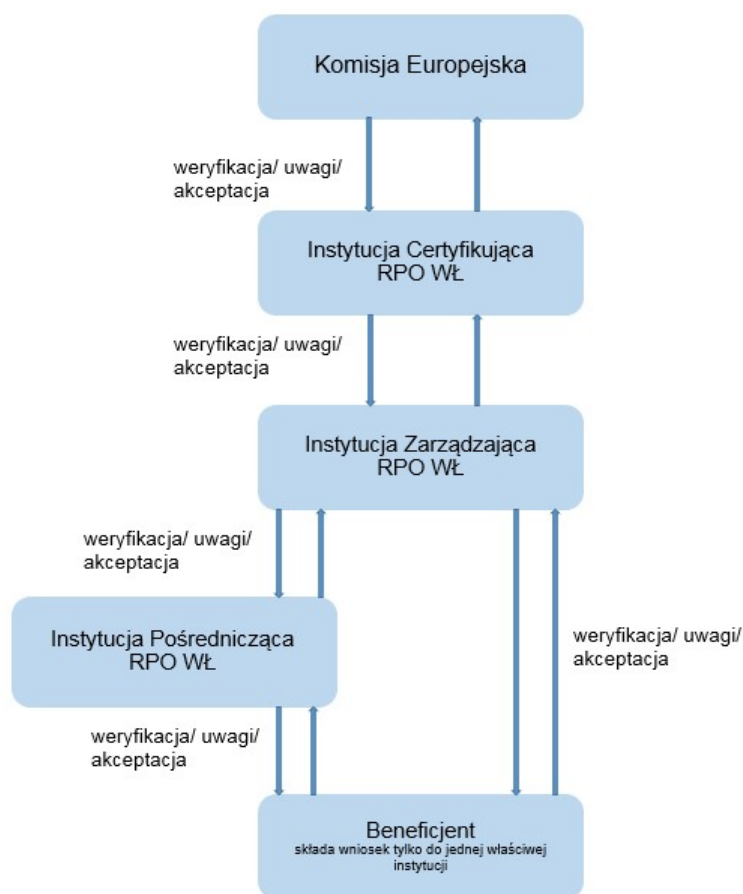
Komisja Europejska

weryfikacja/ uwagi/ akceptacja

Instytucja Certyfikująca RPO WŁ

weryfikacja/ uwagi/ akceptacja

Instytucja Zarządzająca RPO WŁ

weryfikacja/ uwagi/ akceptacja

Instytucja Pośrednicząca RPO WŁ

weryfikacja/ uwagi/ akceptacja

weryfikacja/ uwagi/ akceptacja

Beneficjent
składa wniosek tylko do jednej właściwej instytucji